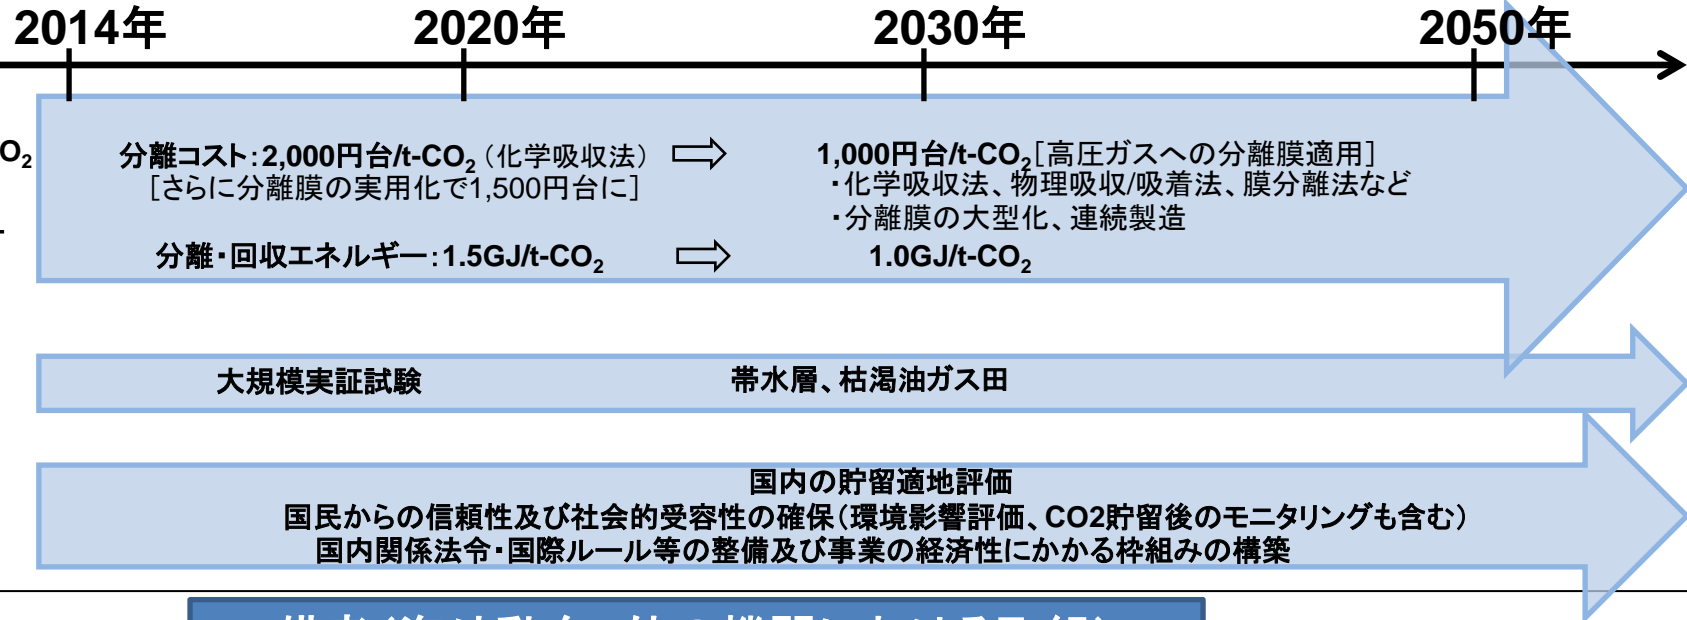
2014年　2020年　2030年　2050年

$O_2$

分離コスト:2,000円台/t-$CO_2$（化学吸収法）
［さらに分離膜の実用化で1,500円台に］

1,000円台/t-$CO_2$［高圧ガスへの分離膜適用］
・化学吸収法、物理吸収/吸着法、膜分離法など
・分離膜の大型化、連続製造

分離・回収エネルギー:1.5GJ/t-$CO_2$　1.0GJ/t-$CO_2$

大規模実証試験　帯水層、枯渇油ガス田

国内の貯留適地評価
国民からの信頼性及び社会的受容性の確保（環境影響評価、CO2貯留後のモニタリングも含む）
国内関係法令・国際ルール等の整備及び事業の経済性にかかる枠組みの構築

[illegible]